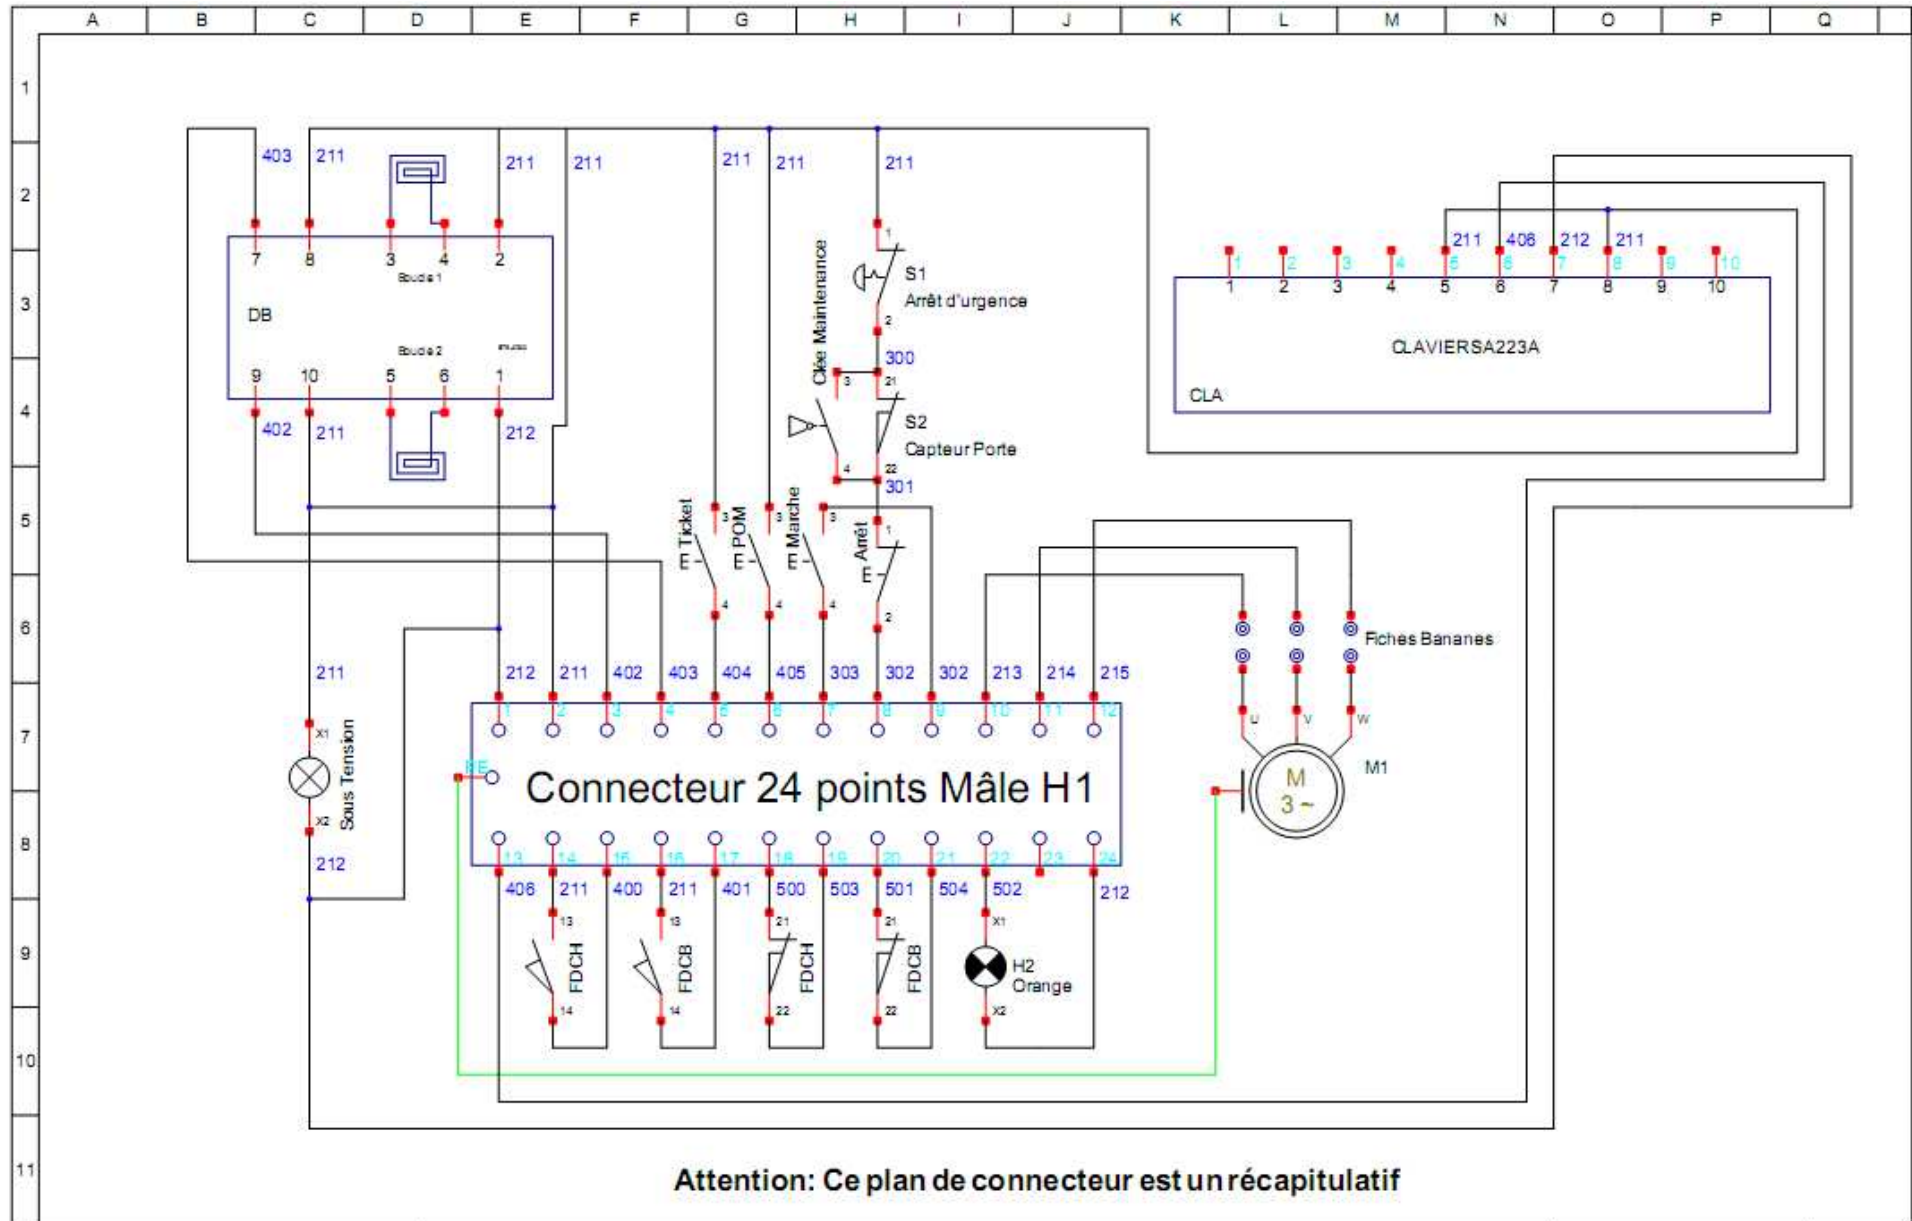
A B C D E F G H I J K L M N O P Q

1 2 3 4 5 6 7 8 9 10 11

403 211 211 211 211 211 211

7 8 3 4 2
Boucle 1
DB
Boucle 2
9 10 5 6 1

402 211 212

1
S1
Arrêt d'urgence
2
Clée Maintenance
300
3 21
S2
Capteur Porte
4 22
301

211 406 212 211
1 2 3 4 5 6 7 8 9 10
1 2 3 4 5 6 7 8 9 10
CLAVIERSA223A
CLA

3 3 3 3
Ticket POM Marche Arrêt
E E E E
1
4 4 4 2

Fiches Bananes

211
212 211 402 403 404 405 303 302 302 213 214 215
1 2 3 4 5 6 7 8 9 10 11 12

X1
Sous Tension
X2
212

PE
Connecteur 24 points Mâle H1

u v w
M
3 ~
M1

13 14 15 16 17 18 19 20 21 22 23 24
406 211 400 211 401 500 503 501 504 502 212
13 13 21 21 X1
FDCH FDCB FDCH FDCB
H2
Orange
14 14 22 22 X2

Attention: Ce plan de connecteur est un récapitulatif